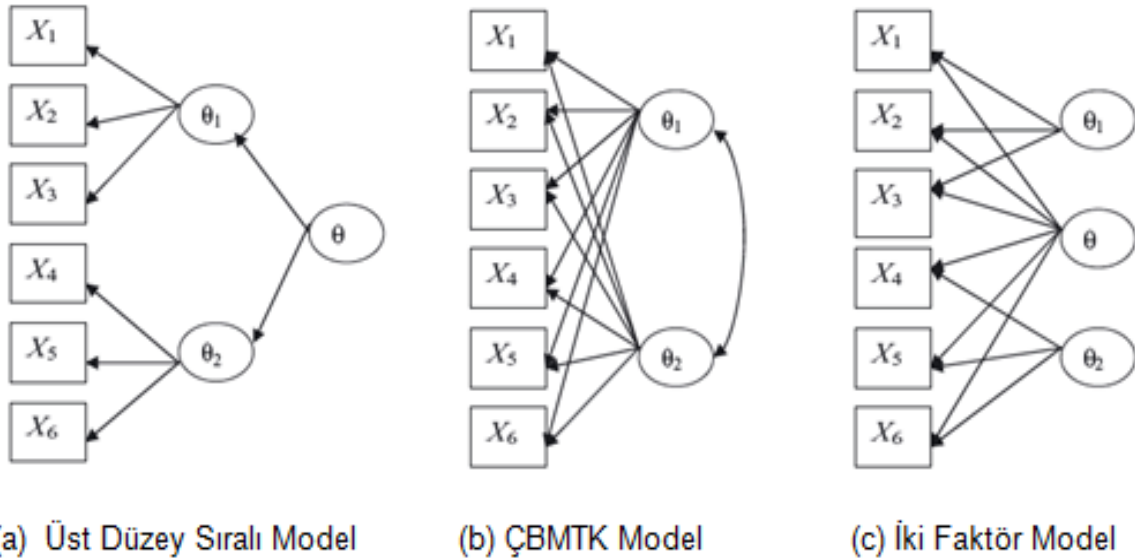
$X_1$
$X_2$
$X_3$
$X_4$
$X_5$
$X_6$
$\theta_1$
$\theta$
$\theta_2$

(a) Üst Düzey Sıralı Model

$X_1$
$X_2$
$X_3$
$X_4$
$X_5$
$X_6$
$\theta_1$
$\theta_2$

(b) ÇBMTK Model

$X_1$
$X_2$
$X_3$
$X_4$
$X_5$
$X_6$
$\theta_1$
$\theta$
$\theta_2$

(c) İki Faktör Model